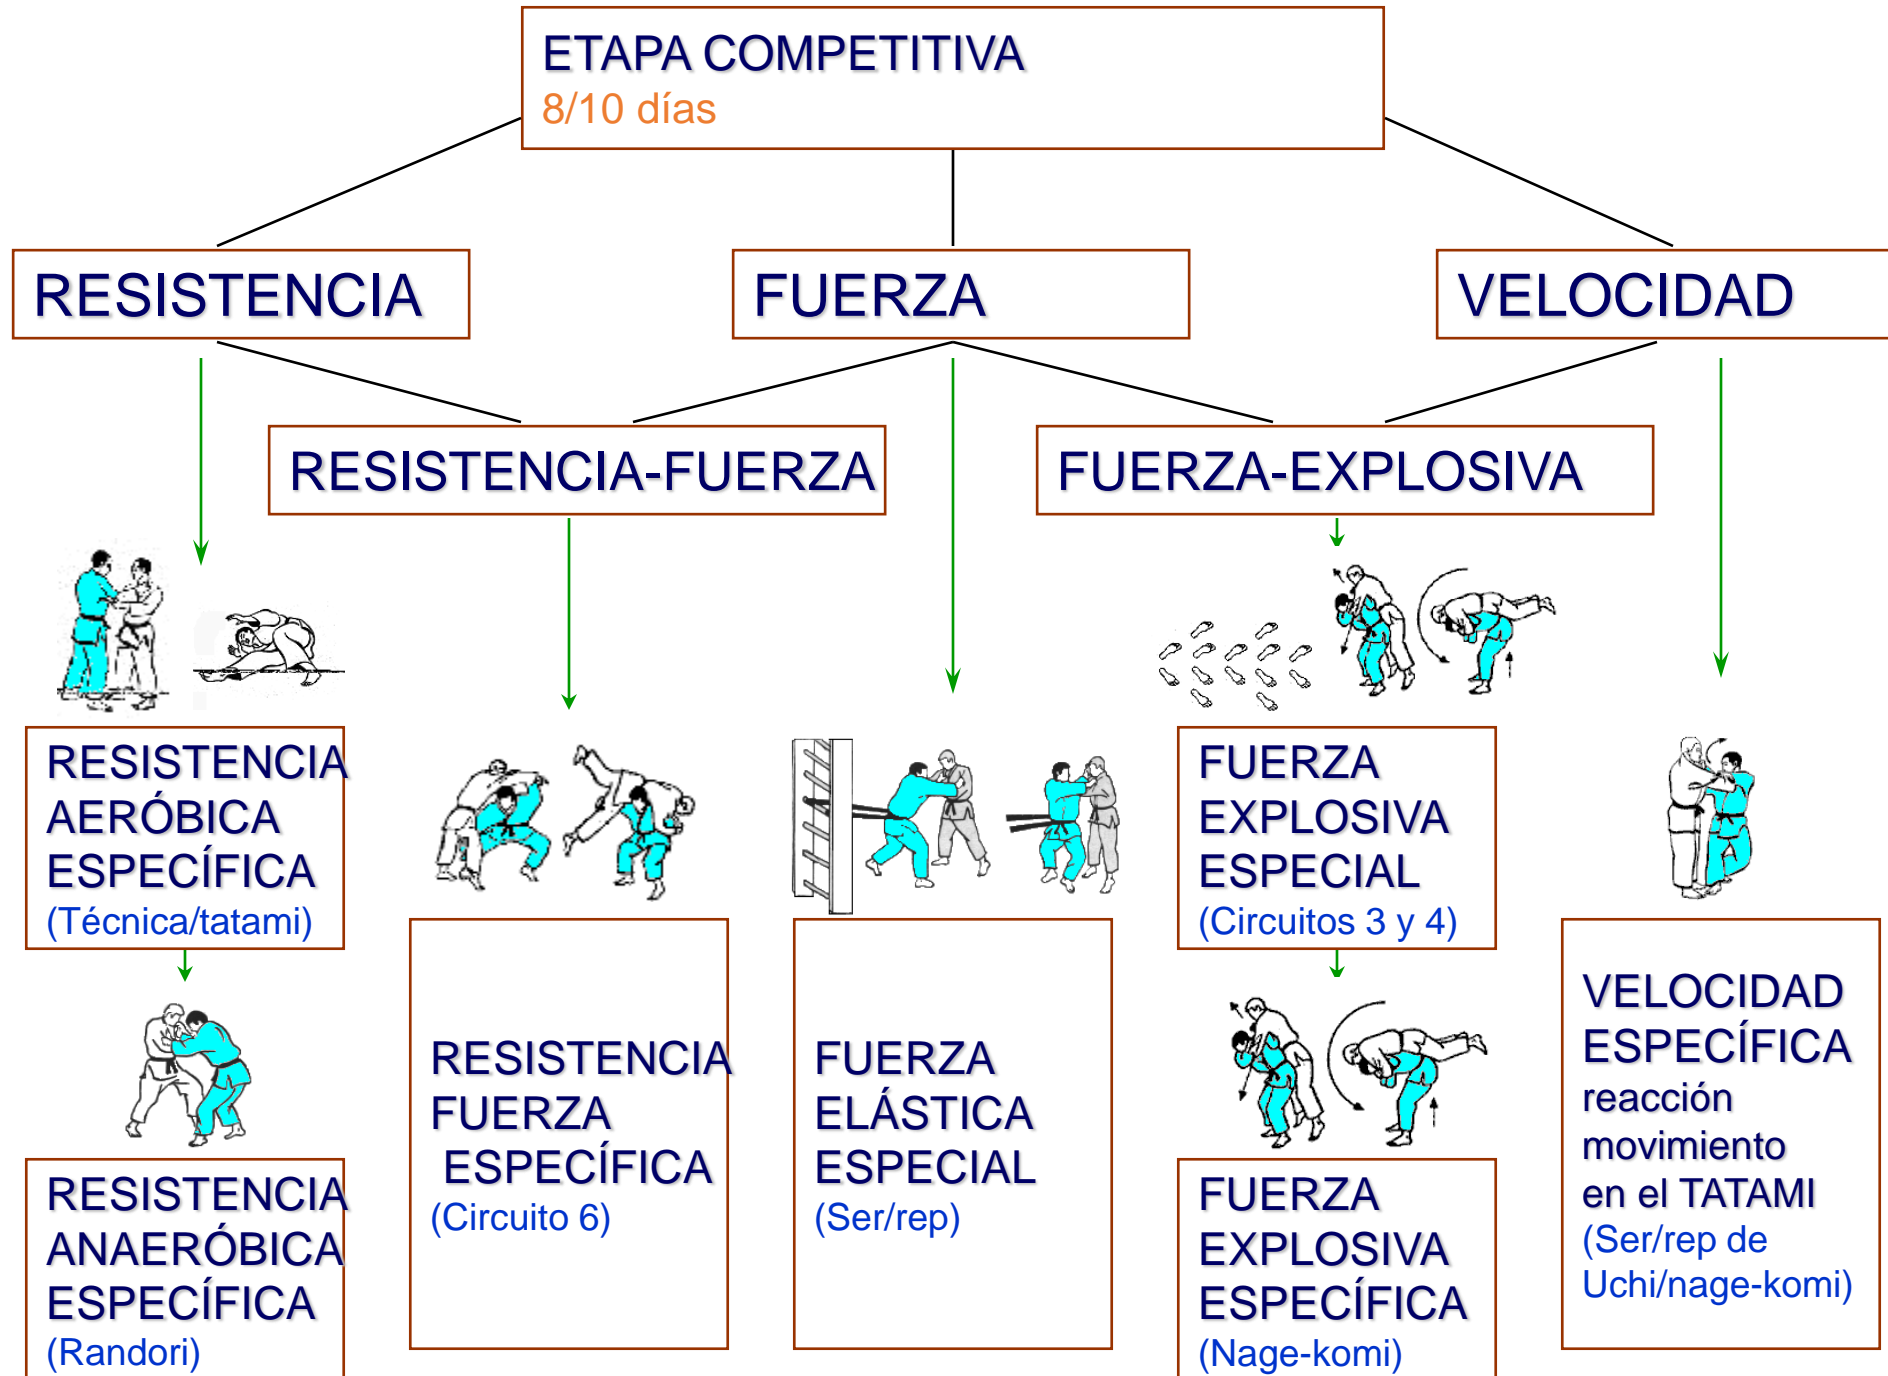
ETAPA COMPETITIVA
8/10 días

RESISTENCIA

FUERZA

VELOCIDAD

RESISTENCIA-FUERZA

FUERZA-EXPLOSIVA

RESISTENCIA AERÓBICA ESPECÍFICA
(Técnica/tatami)

RESISTENCIA ANAERÓBICA ESPECÍFICA
(Randori)

RESISTENCIA FUERZA ESPECÍFICA
(Circuito 6)

FUERZA ELÁSTICA ESPECIAL
(Ser/rep)

FUERZA EXPLOSIVA ESPECIAL
(Circuitos 3 y 4)

FUERZA EXPLOSIVA ESPECÍFICA
(Nage-komi)

VELOCIDAD ESPECÍFICA
reacción
movimiento
en el TATAMI
(Ser/rep de Uchi/nage-komi)